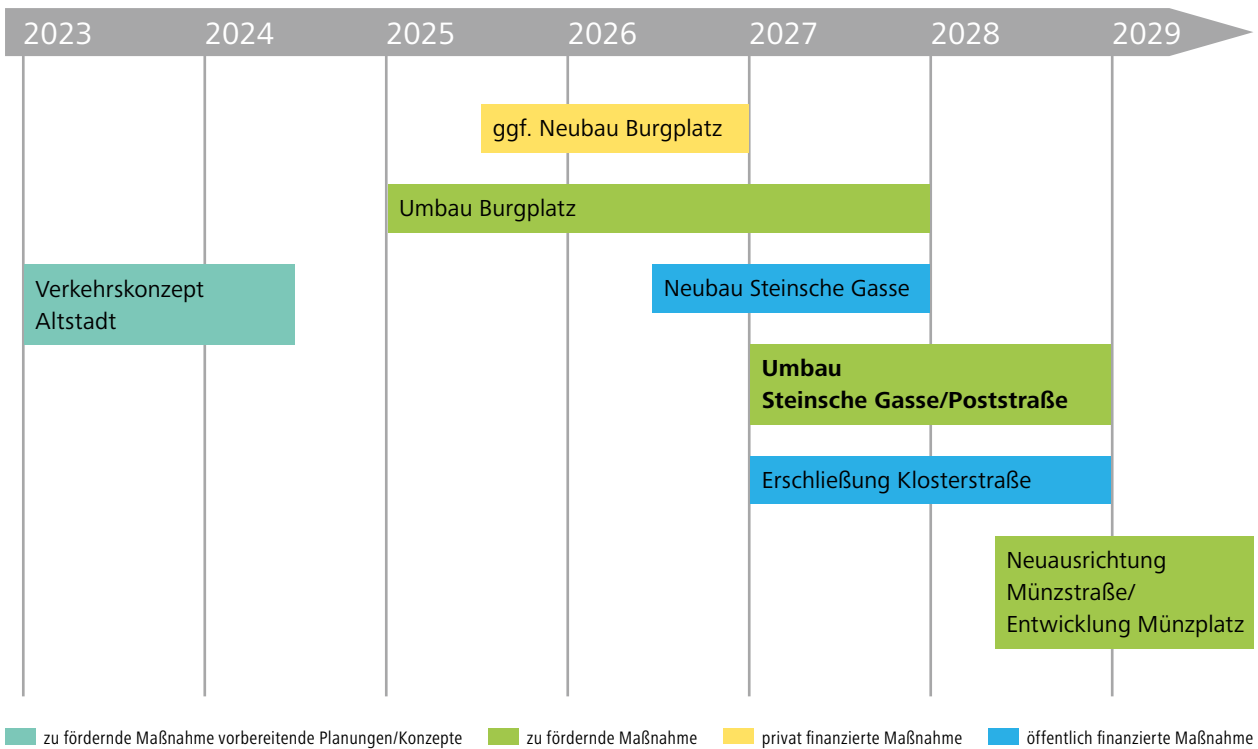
2023 2024 2025 2026 2027 2028 2029

ggf. Neubau Burgplatz

Umbau Burgplatz

Verkehrskonzept Altstadt

Neubau Steinsche Gasse

**Umbau Steinsche Gasse/Poststraße**

Erschließung Klosterstraße

Neuausrichtung Münzstraße/ Entwicklung Münzplatz

zu fördernde Maßnahme vorbereitende Planungen/Konzepte
zu fördernde Maßnahme
privat finanzierte Maßnahme
öffentlich finanzierte Maßnahme